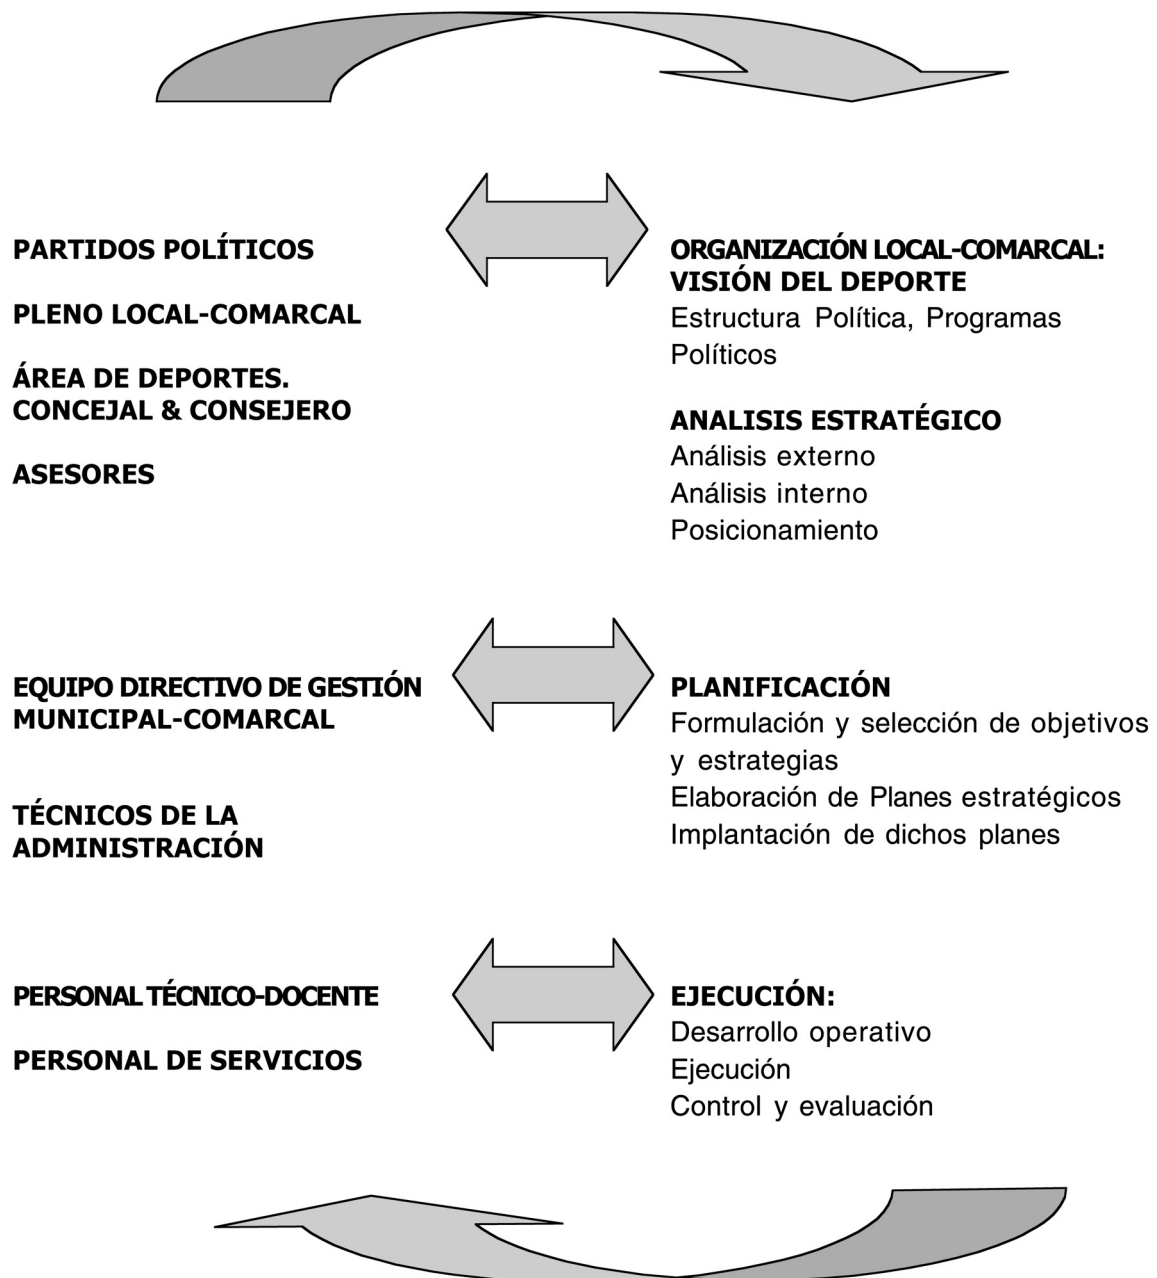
PARTIDOS POLÍTICOS

PLENO LOCAL-COMARCAL

ÁREA DE DEPORTES. CONCEJAL & CONSEJERO

ASESORES

ORGANIZACIÓN LOCAL-COMARCAL: VISIÓN DEL DEPORTE
Estructura Política, Programas Políticos

ANALISIS ESTRATÉGICO
Análisis externo
Análisis interno
Posicionamiento

EQUIPO DIRECTIVO DE GESTIÓN MUNICIPAL-COMARCAL

TÉCNICOS DE LA ADMINISTRACIÓN

PLANIFICACIÓN
Formulación y selección de objetivos y estrategias
Elaboración de Planes estratégicos
Implantación de dichos planes

PERSONAL TÉCNICO-DOCENTE

PERSONAL DE SERVICIOS

EJECUCIÓN:
Desarrollo operativo
Ejecución
Control y evaluación